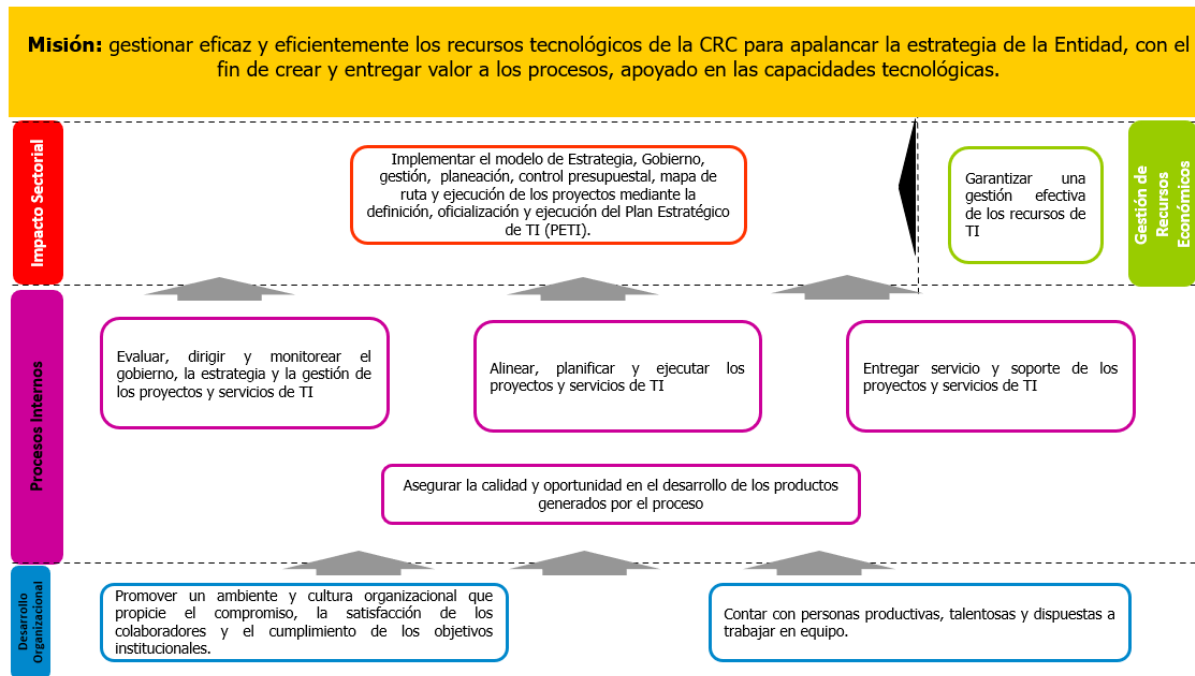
**Misión:** gestionar eficaz y eficientemente los recursos tecnológicos de la CRC para apalancar la estrategia de la Entidad, con el fin de crear y entregar valor a los procesos, apoyado en las capacidades tecnológicas.

Impacto Sectorial

Implementar el modelo de Estrategia, Gobierno, gestión, planeación, control presupuestal, mapa de ruta y ejecución de los proyectos mediante la definición, oficialización y ejecución del Plan Estratégico de TI (PETI).

Garantizar una gestión efectiva de los recursos de TI

Gestión de Recursos Económicos

Procesos Internos

Evaluar, dirigir y monitorear el gobierno, la estrategia y la gestión de los proyectos y servicios de TI

Alinear, planificar y ejecutar los proyectos y servicios de TI

Entregar servicio y soporte de los proyectos y servicios de TI

Asegurar la calidad y oportunidad en el desarrollo de los productos generados por el proceso

Desarrollo Organizacional

Promover un ambiente y cultura organizacional que propicie el compromiso, la satisfacción de los colaboradores y el cumplimiento de los objetivos institucionales.

Contar con personas productivas, talentosas y dispuestas a trabajar en equipo.